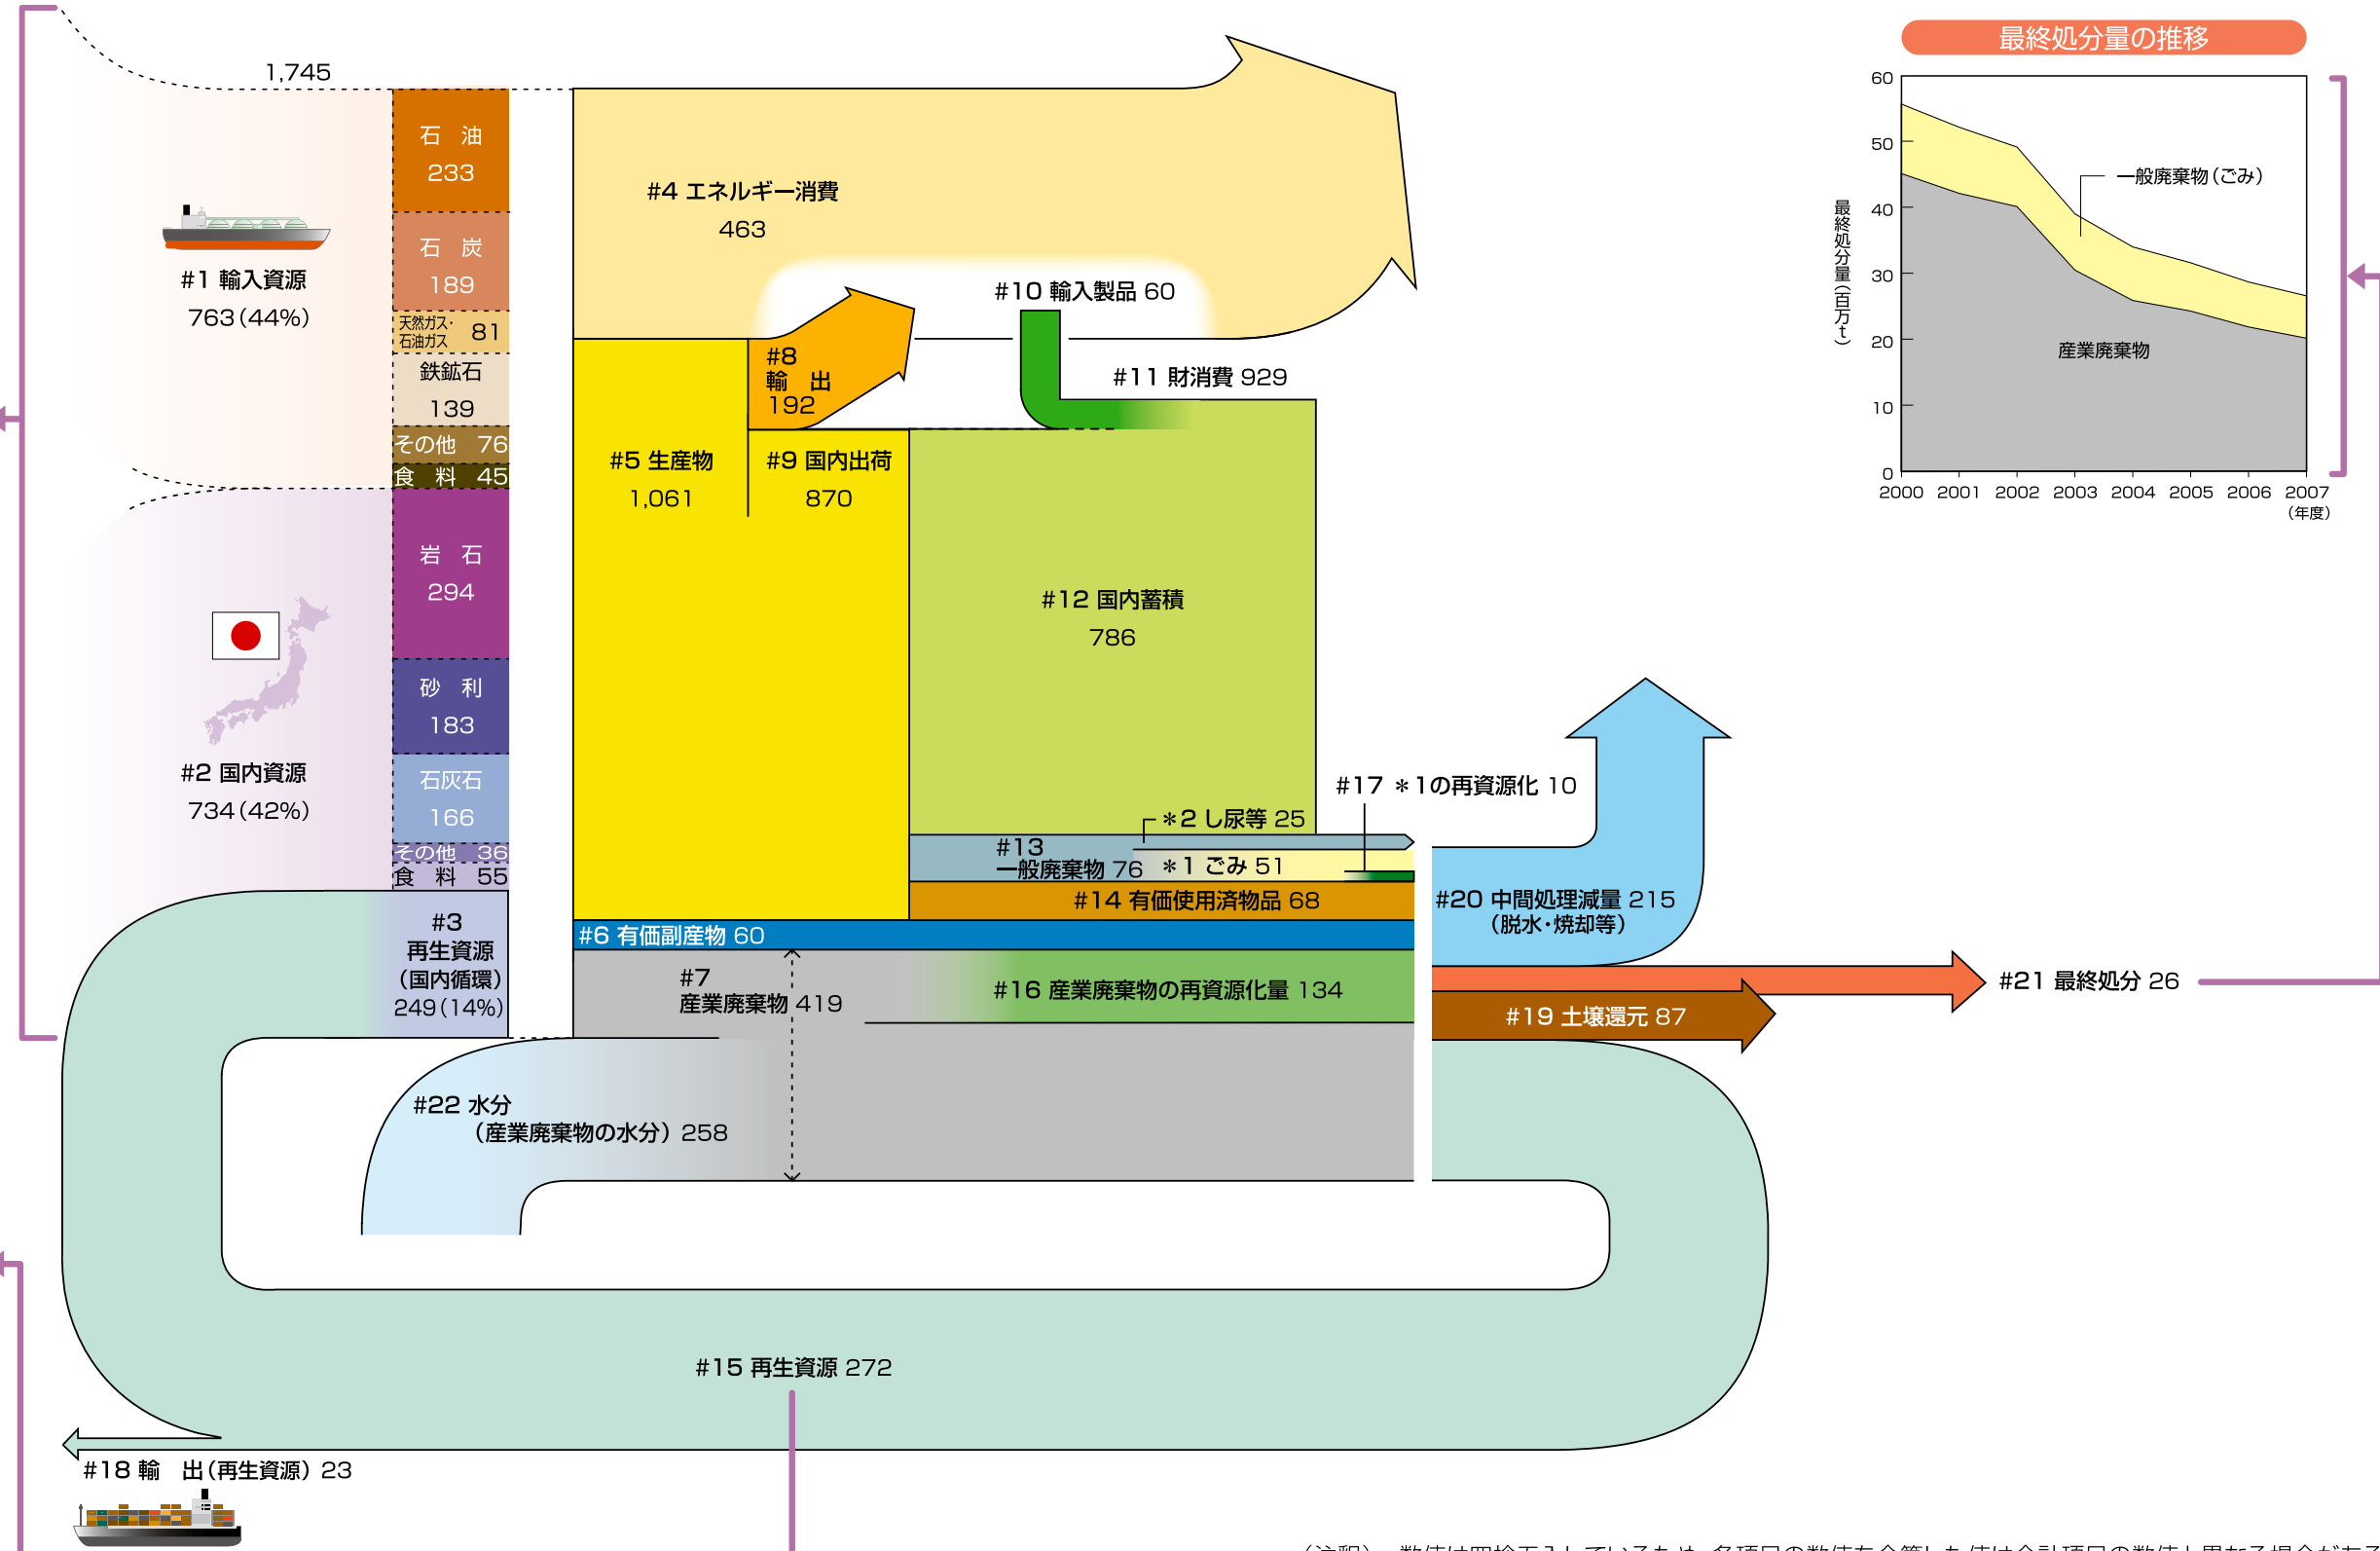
1,745

石油 233
石炭 189
天然ガス・石油ガス 81
鉄鉱石 139
その他 76
食料 45

#1 輸入資源
763(44%)

岩石 294
砂利 183
石灰石 166
その他 36
食料 55

#2 国内資源
734(42%)

#3
再生資源
(国内循環)
249(14%)

#4 エネルギー消費
463

#5 生産物
1,061

#8
輸出
192

#9 国内出荷
870

#10 輸入製品 60

#11 財消費 929

#12 国内蓄積
786

*2 し尿等 25

#13
一般廃棄物 76

*1 ごみ 51

#14 有価使用済物品 68

#6 有価副産物 60

#7
産業廃棄物 419

#16 産業廃棄物の再資源化量 134

#17 *1の再資源化 10

#20 中間処理減量 215
(脱水・焼却等)

#21 最終処分 26

#19 土壌還元 87

#22 水分
(産業廃棄物の水分) 258

#15 再生資源 272

#18 輸出(再生資源) 23

最終処分量の推移

最終処分量(百万t)
60
50
40
30
20
10
0
2000 2001 2002 2003 2004 2005 2006 2007
(年度)

一般廃棄物(ごみ)
産業廃棄物

(注釈) 数値は四捨五入しているため、各項目の数値を合算した値は合計項目の数値と異なる場合があ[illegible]